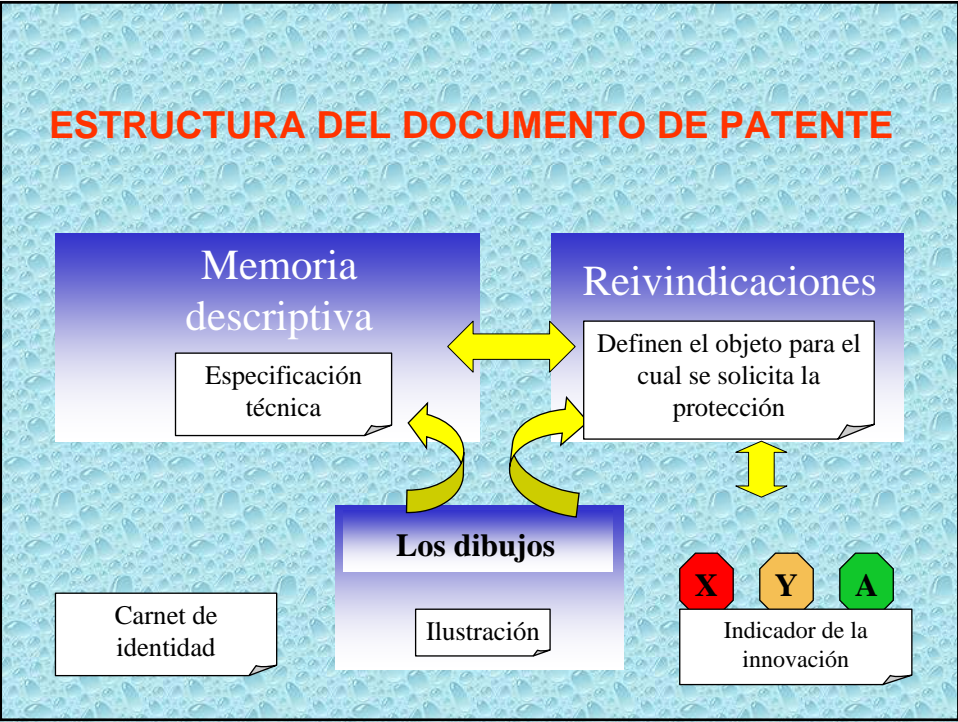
ESTRUCTURA DEL DOCUMENTO DE PATENTE

Memoria descriptiva

Especificación técnica

Reivindicaciones

Definen el objeto para el cual se solicita la protección

Los dibujos

Ilustración

Carnet de identidad

X

Y

A

Indicador de la innovación